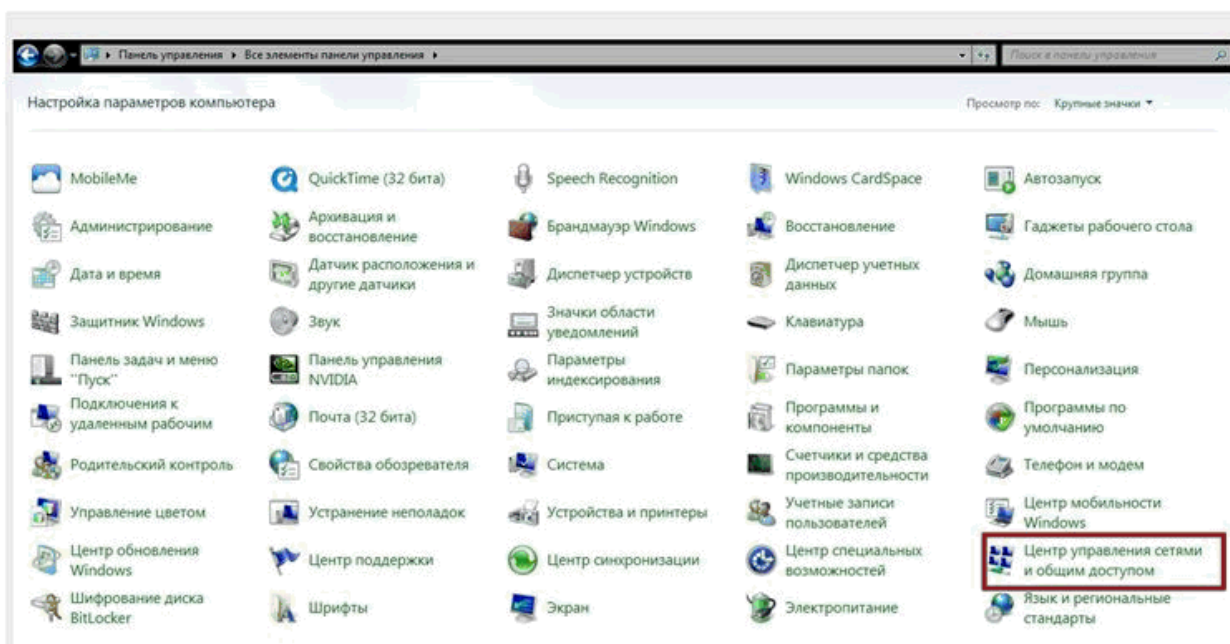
▸ Панель управления ▸ Все элементы панели управления ▸

Поиск в панели управления

Настройка параметров компьютера

Просмотр по: Крупные значки ▾

MobileMe
Администрирование
Дата и время
Защитник Windows
Панель задач и меню "Пуск"
Подключения к удаленным рабочим
Родительский контроль
Управление цветом
Центр обновления Windows
Шифрование диска BitLocker

QuickTime (32 бита)
Архивация и восстановление
Датчик расположения и другие датчики
Звук
Панель управления NVIDIA
Почта (32 бита)
Свойства обозревателя
Устранение неполадок
Центр поддержки
Шрифты

Speech Recognition
Брандмауэр Windows
Диспетчер устройств
Значки области уведомлений
Параметры индексирования
Приступая к работе
Система
Устройства и принтеры
Центр синхронизации
Экран

Windows CardSpace
Восстановление
Диспетчер учетных данных
Клавиатура
Параметры папок
Программы и компоненты
Счетчики и средства производительности
Учетные записи пользователей
Центр специальных возможностей
Электропитание

Автозапуск
Гаджеты рабочего стола
Домашняя группа
Мышь
Персонализация
Программы по умолчанию
Телефон и модем
Центр мобильности Windows
Центр управления сетями и общим доступом
Язык и региональные стандарты